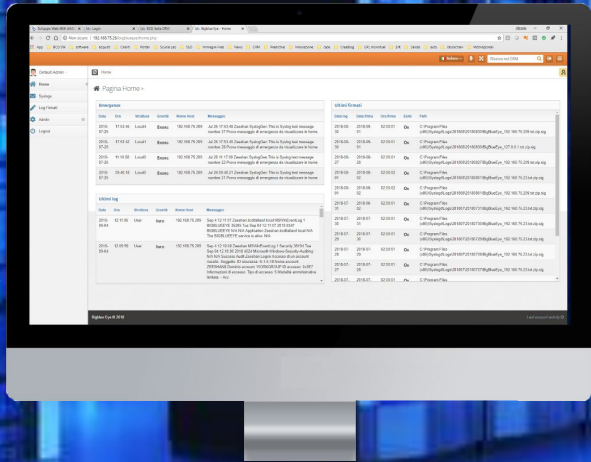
Default Admin
Home
Syslogs
Log Firmati
Admin
Logout

Home

Pagina Home

Emergenze

| Data | Ora | Struttura | Gravità | Nome Host | Messaggio |
|---|---|---|---|---|---|
| 2016-07-20 | 11:53:16 | Local0 | Emerg | 192.168.75.209 | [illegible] |
| 2016-07-20 | 11:53:12 | Local0 | Emerg | 192.168.75.209 | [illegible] |
| 2016-07-20 | 11:18:30 | Local0 | Emerg | 192.168.75.209 | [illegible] |
| 2016-07-20 | 09:46:18 | Local0 | Emerg | 192.168.75.209 | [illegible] |

Ultimi log

| Data | Ora | Struttura | Gravità | Nome Host | Messaggio |
|---|---|---|---|---|---|
| 2016-09-01 | 12:11:00 | User | Warn | 192.168.75.205 | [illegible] |
| 2016-09-01 | 12:09:56 | User | Warn | 192.168.75.205 | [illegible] |

Ultimi firmati

| Data log | Data firma | Ora firma | Esito | Path |
|---|---|---|---|---|
| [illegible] | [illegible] | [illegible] | On | C:\ProgramFiles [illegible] |

Bigbluo Eye © 2016